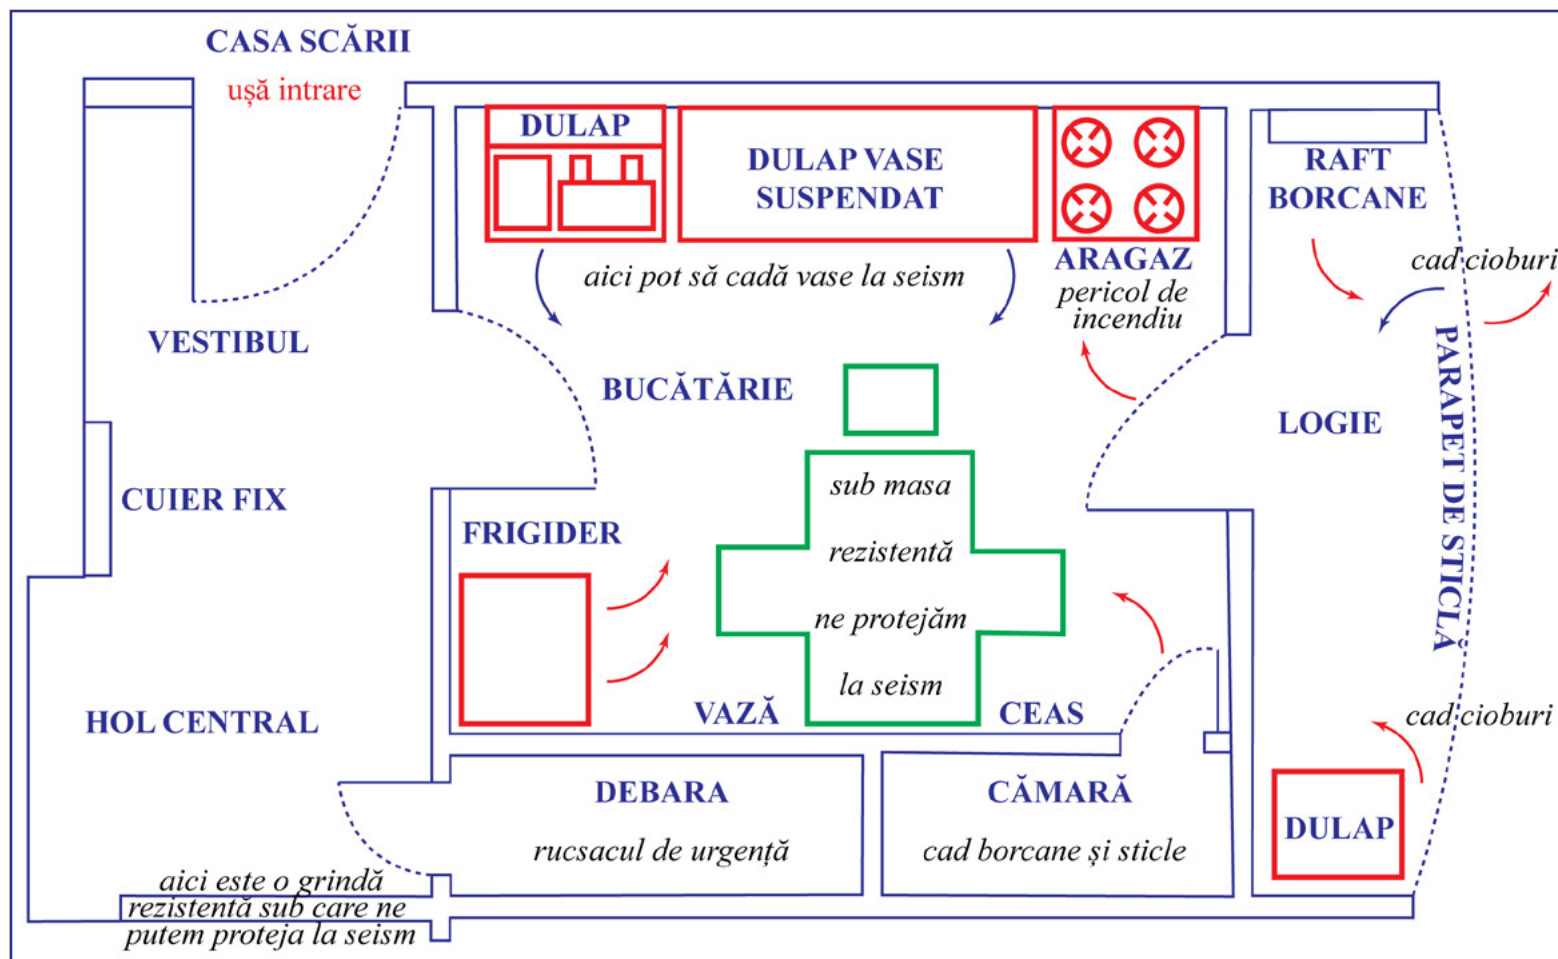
CASA SCĂRII
ușă intrare

DULAP
DULAP VASE SUSPENDAT
RAFT BORCANE
aici pot să cadă vase la seism
ARAGAZ
pericol de incendiu
cad cioburi
VESTIBUL
BUCĂTĂRIE
LOGIE
PARAPET DE STICLĂ
CUIER FIX
FRIGIDER
sub masa
rezistentă
ne protejăm
la seism
HOL CENTRAL
VAZĂ
CEAS
cad cioburi
DEBARA
rucsacul de urgență
CĂMARĂ
cad borcane și sticle
DULAP
aici este o grindă rezistentă sub care ne putem proteja la seism